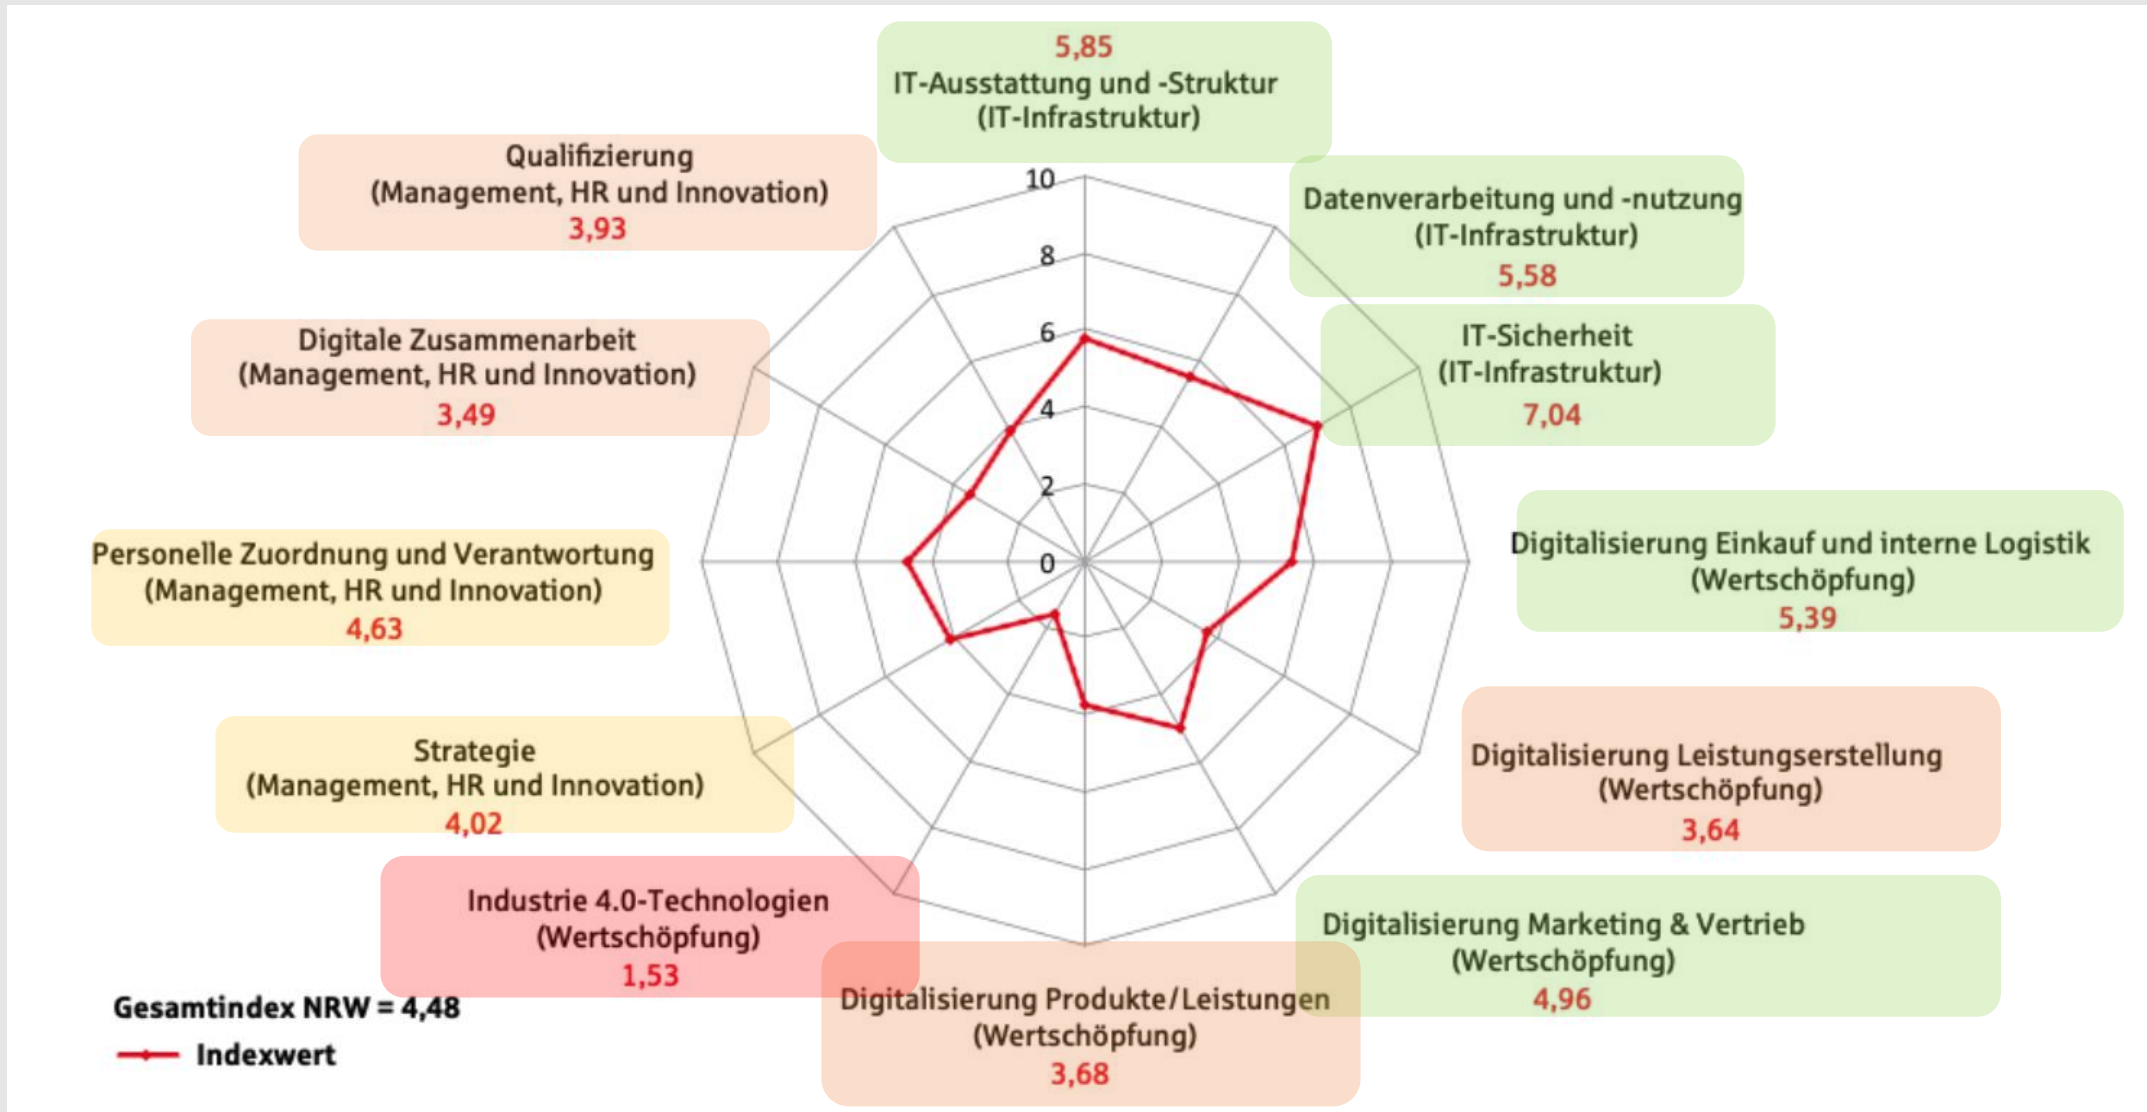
5,85
IT-Ausstattung und -Struktur
(IT-Infrastruktur)

Qualifizierung
(Management, HR und Innovation)
3,93

Datenverarbeitung und -nutzung
(IT-Infrastruktur)
5,58

10
8
6
4
2
0

Digitale Zusammenarbeit
(Management, HR und Innovation)
3,49

IT-Sicherheit
(IT-Infrastruktur)
7,04

Personelle Zuordnung und Verantwortung
(Management, HR und Innovation)
4,63

Digitalisierung Einkauf und interne Logistik
(Wertschöpfung)
5,39

Strategie
(Management, HR und Innovation)
4,02

Digitalisierung Leistungserstellung
(Wertschöpfung)
3,64

Industrie 4.0-Technologien
(Wertschöpfung)
1,53

Digitalisierung Marketing & Vertrieb
(Wertschöpfung)
4,96

Digitalisierung Produkte/Leistungen
(Wertschöpfung)
3,68

Gesamtindex NRW = 4,48
Indexwert